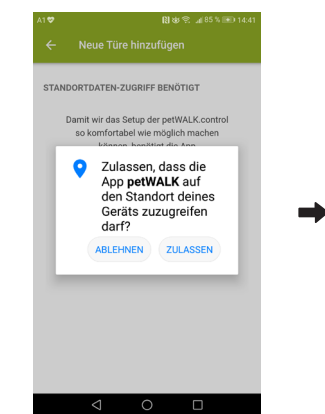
A1 85 % 14:41

Neue Türe hinzufügen

STANDORTDATEN-ZUGRIFF BENÖTIGT

Damit wir das Setup der petWALK.control so komfortabel wie möglich machen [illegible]

Zulassen, dass die App **petWALK** auf den Standort deines Geräts zuzugreifen darf?

ABLEHNEN ZULASSEN